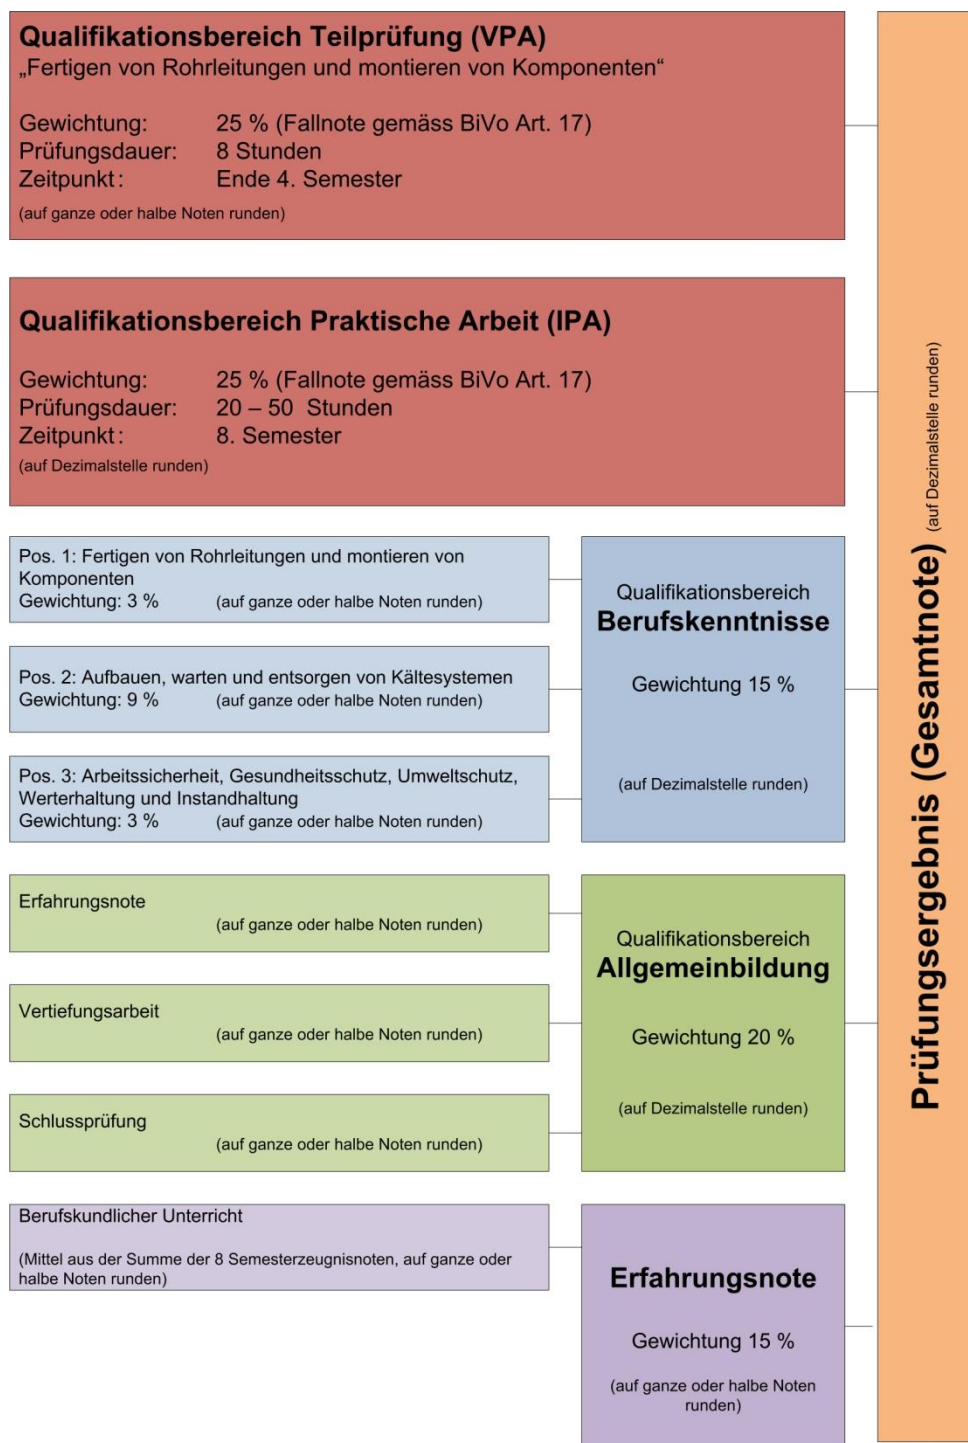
**Qualifikationsbereich Teilprüfung (VPA)**
„Fertigen von Rohrleitungen und montieren von Komponenten“

Gewichtung: 25 % (Fallnote gemäss BiVo Art. 17)
Prüfungsdauer: 8 Stunden
Zeitpunkt: Ende 4. Semester
(auf ganze oder halbe Noten runden)

**Qualifikationsbereich Praktische Arbeit (IPA)**

Gewichtung: 25 % (Fallnote gemäss BiVo Art. 17)
Prüfungsdauer: 20 – 50 Stunden
Zeitpunkt: 8. Semester
(auf Dezimalstelle runden)

Pos. 1: Fertigen von Rohrleitungen und montieren von Komponenten
Gewichtung: 3 % (auf ganze oder halbe Noten runden)

Pos. 2: Aufbauen, warten und entsorgen von Kältesystemen
Gewichtung: 9 % (auf ganze oder halbe Noten runden)

Pos. 3: Arbeitssicherheit, Gesundheitsschutz, Umweltschutz, Werterhaltung und Instandhaltung
Gewichtung: 3 % (auf ganze oder halbe Noten runden)

Qualifikationsbereich
**Berufskenntnisse**

Gewichtung 15 %

(auf Dezimalstelle runden)

Erfahrungsnote
(auf ganze oder halbe Noten runden)

Vertiefungsarbeit
(auf ganze oder halbe Noten runden)

Schlussprüfung
(auf ganze oder halbe Noten runden)

Qualifikationsbereich
**Allgemeinbildung**

Gewichtung 20 %

(auf Dezimalstelle runden)

Berufskundlicher Unterricht

(Mittel aus der Summe der 8 Semesterzeugnisnoten, auf ganze oder halbe Noten runden)

**Erfahrungsnote**

Gewichtung 15 %

(auf ganze oder halbe Noten runden)

**Prüfungsergebnis (Gesamtnote)** (auf Dezimalstelle runden)